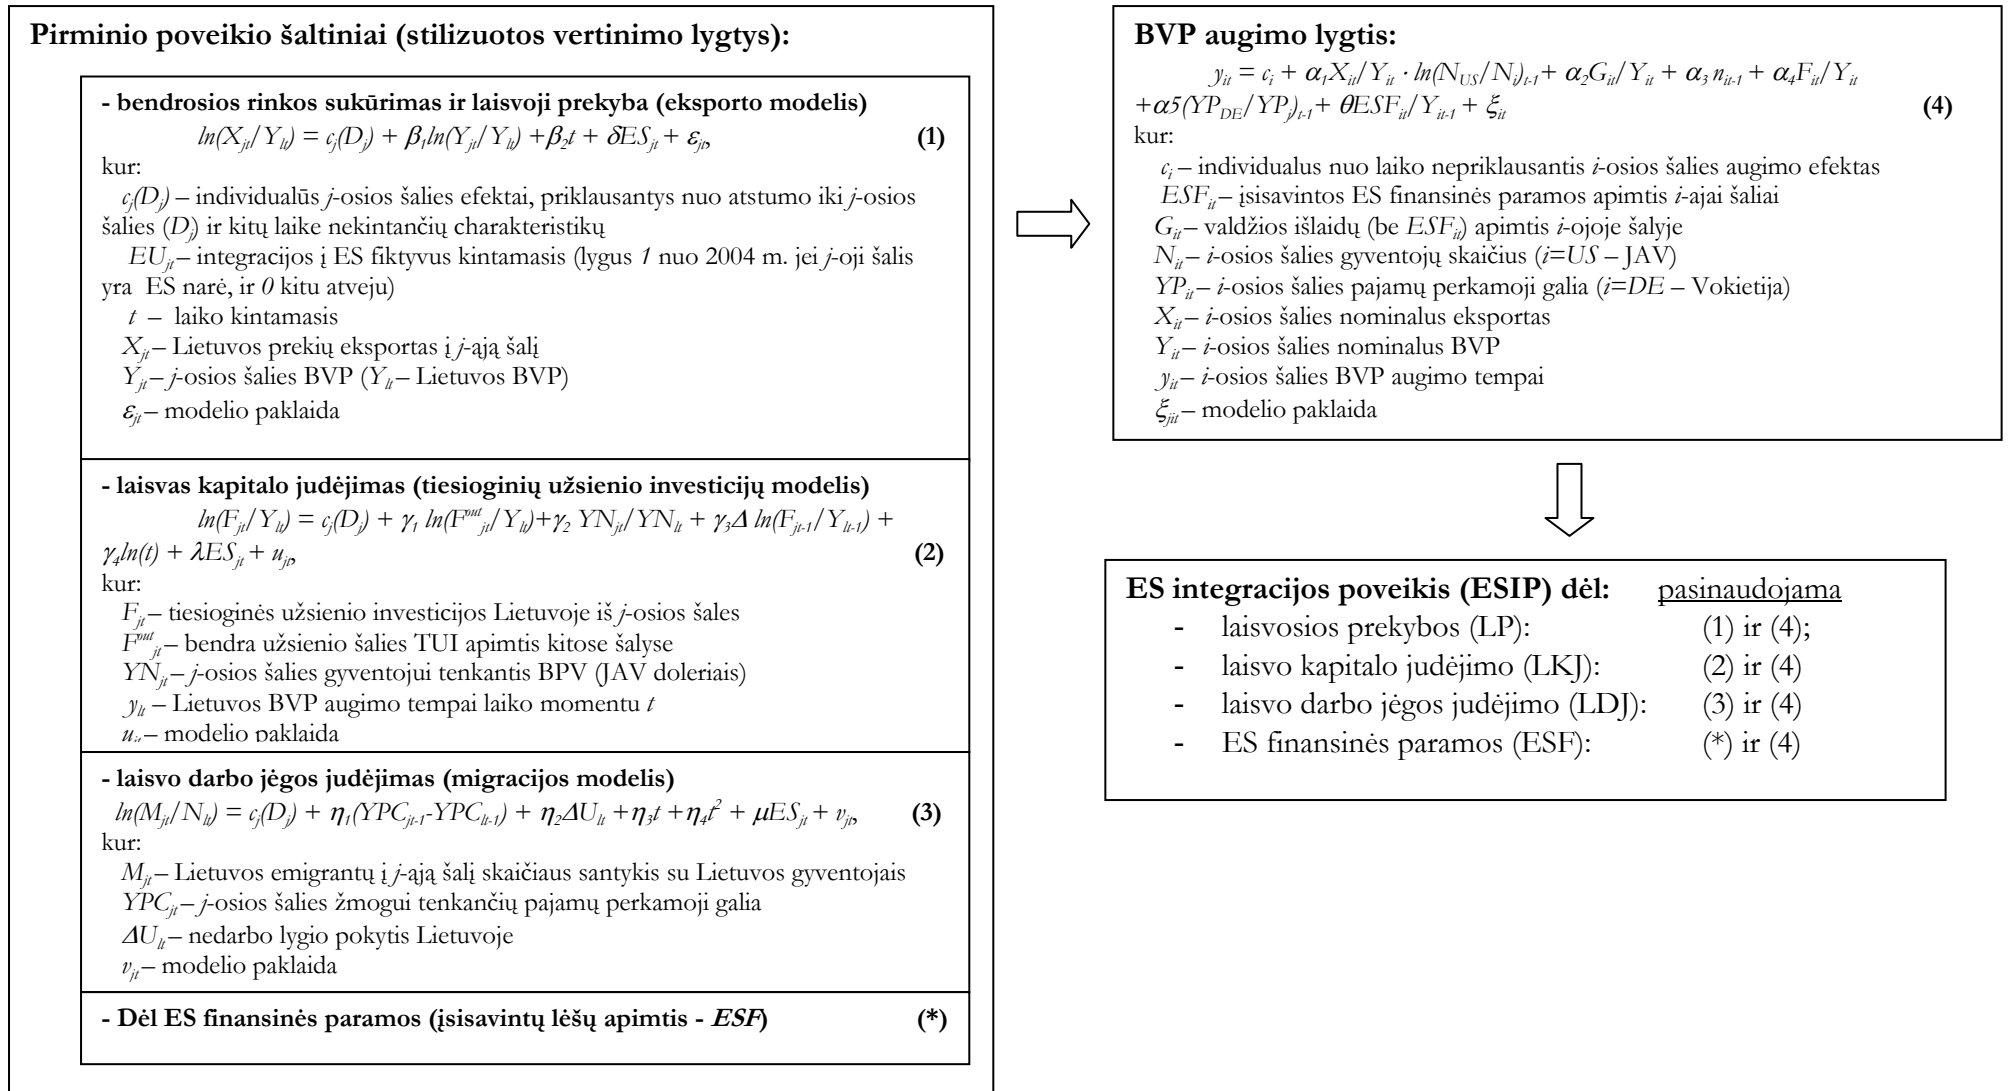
**Pirminio poveikio šaltiniai (stilizuotos vertinimo lygtys):**

**- bendrosios rinkos sukūrimas ir laisvoji prekyba (eksporto modelis)**
$ln(X_{jt}/Y_{lt}) = c_j(D_j) + \beta_1 ln(Y_{jt}/Y_{lt}) + \beta_2 t + \delta ES_{jt} + \varepsilon_{jt}$, **(1)**
kur:
$c_j(D_j)$ – individualūs $j$-osios šalies efektai, priklausantys nuo atstumo iki $j$-osios šalies ($D_j$) ir kitų laike nekintančių charakteristikų
$EU_{jt}$ – integracijos į ES fiktyvus kintamasis (lygus $1$ nuo 2004 m. jei $j$-oji šalis yra ES narė, ir $0$ kitu atveju)
$t$ – laiko kintamasis
$X_{jt}$ – Lietuvos prekių eksportas į $j$-ąją šalį
$Y_{jt}$ – $j$-osios šalies BVP ($Y_{lt}$ – Lietuvos BVP)
$\varepsilon_{jt}$ – modelio paklaida

**- laisvas kapitalo judėjimas (tiesioginių užsienio investicijų modelis)**
$ln(F_{jt}/Y_{lt}) = c_j(D_j) + \gamma_1 ln(F^{out}_{jt}/Y_{lt}) + \gamma_2 YN_{jt}/YN_{lt} + \gamma_3 \Delta ln(F_{jt-1}/Y_{lt-1}) + \gamma_4 ln(t) + \lambda ES_{jt} + u_{jt}$, **(2)**
kur:
$F_{jt}$ – tiesioginės užsienio investicijos Lietuvoje iš $j$-osios šalies
$F^{out}_{jt}$ – bendra užsienio šalies TUI apimtis kitose šalyse
$YN_{jt}$ – $j$-osios šalies gyventojui tenkantis BPV (JAV doleriais)
$y_{lt}$ – Lietuvos BVP augimo tempai laiko momentu $t$
$u_{jt}$ – modelio paklaida

**- laisvo darbo jėgos judėjimas (migracijos modelis)**
$ln(M_{jt}/N_{lt}) = c_j(D_j) + \eta_1(YPC_{jt-1}-YPC_{lt-1}) + \eta_2 \Delta U_{lt} + \eta_3 t + \eta_4 t^2 + \mu ES_{jt} + v_{jt}$, **(3)**
kur:
$M_{jt}$ – Lietuvos emigrantų į $j$-ąją šalį skaičiaus santykis su Lietuvos gyventojais
$YPC_{jt}$ – $j$-osios šalies žmogui tenkančių pajamų perkamoji galia
$\Delta U_{lt}$ – nedarbo lygio pokytis Lietuvoje
$v_{jt}$ – modelio paklaida

**- Dėl ES finansinės paramos (įsisavintų lėšų apimtis - *ESF*) (\*)**

**BVP augimo lygtis:**
$y_{it} = c_i + \alpha_1 X_{it}/Y_{it} \cdot ln(N_{US}/N_i)_{t-1} + \alpha_2 G_{it}/Y_{it} + \alpha_3 n_{it-1} + \alpha_4 F_{it}/Y_{it} + \alpha 5(YP_{DE}/YP_i)_{t-1} + \theta ESF_{it}/Y_{it-1} + \xi_{it}$ **(4)**
kur:
$c_i$ – individualus nuo laiko nepriklausantis $i$-osios šalies augimo efektas
$ESF_{it}$ – įsisavintos ES finansinės paramos apimtis $i$-ajai šaliai
$G_{it}$ – valdžios išlaidų (be $ESF_{it}$) apimtis $i$-ojoje šalyje
$N_{it}$ – $i$-osios šalies gyventojų skaičius ($i=US$ – JAV)
$YP_{it}$ – $i$-osios šalies pajamų perkamoji galia ($i=DE$ – Vokietija)
$X_{it}$ – $i$-osios šalies nominalus eksportas
$Y_{it}$ – $i$-osios šalies nominalus BVP
$y_{it}$ – $i$-osios šalies BVP augimo tempai
$\xi_{jit}$ – modelio paklaida

**ES integracijos poveikis (ESIP) dėl:** pasinaudojama
- laisvosios prekybos (LP): (1) ir (4);
- laisvo kapitalo judėjimo (LKJ): (2) ir (4)
- laisvo darbo jėgos judėjimo (LDJ): (3) ir (4)
- ES finansinės paramos (ESF): (\*) ir (4)